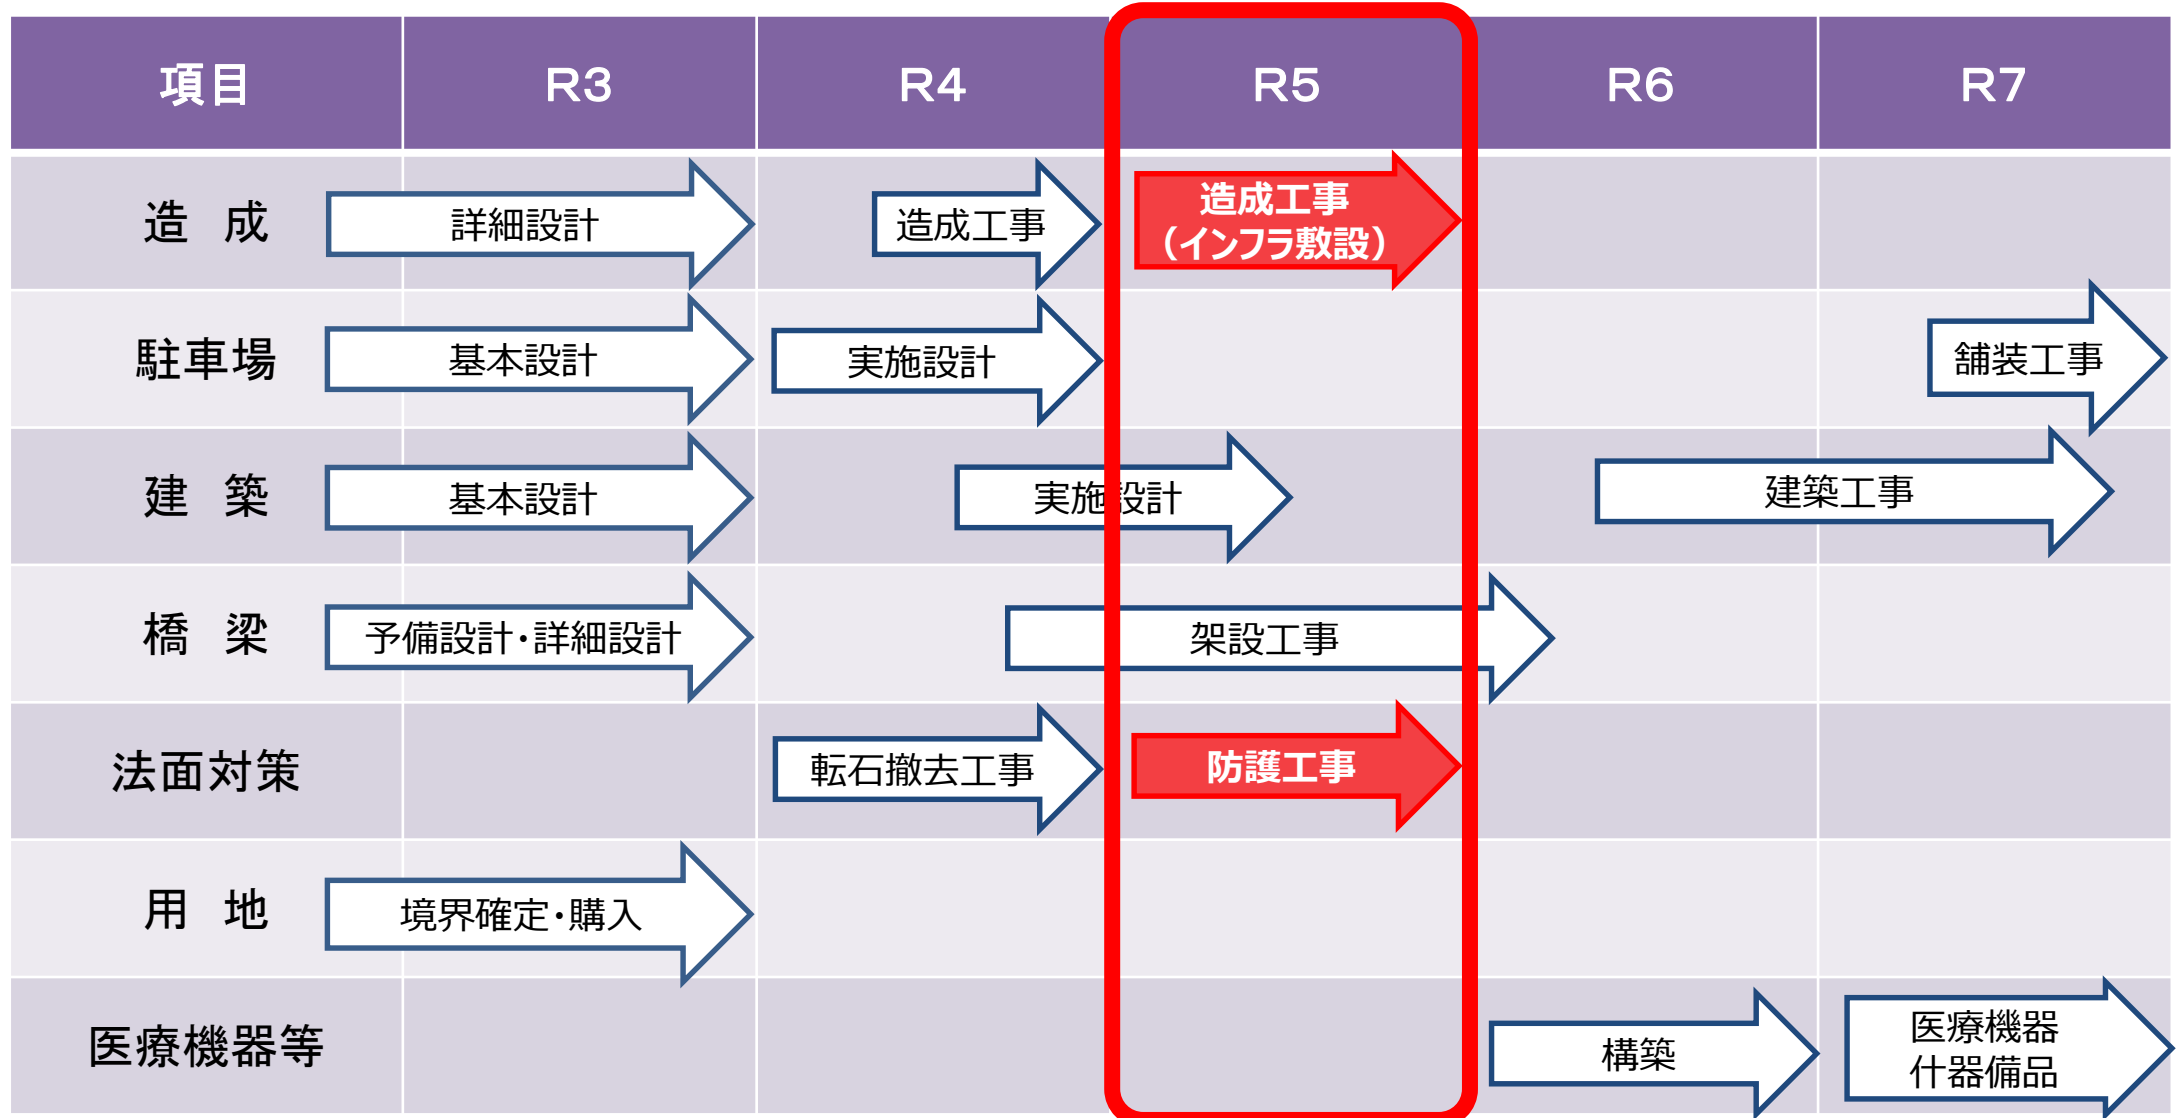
| 項目 | R3 | R4 | R5 | R6 | R7 |
|---|---|---|---|---|---|
| 造　成 | 詳細設計 | 造成工事 | 造成工事（インフラ敷設） | | |
| 駐車場 | 基本設計 | 実施設計 | | | 舗装工事 |
| 建　築 | 基本設計 | 実施設計 | | 建築工事 | |
| 橋　梁 | 予備設計・詳細設計 | 架設工事 | | | |
| 法面対策 | | 転石撤去工事 | 防護工事 | | |
| 用　地 | 境界確定・購入 | | | | |
| 医療機器等 | | | | 構築 | 医療機器什器備品 |